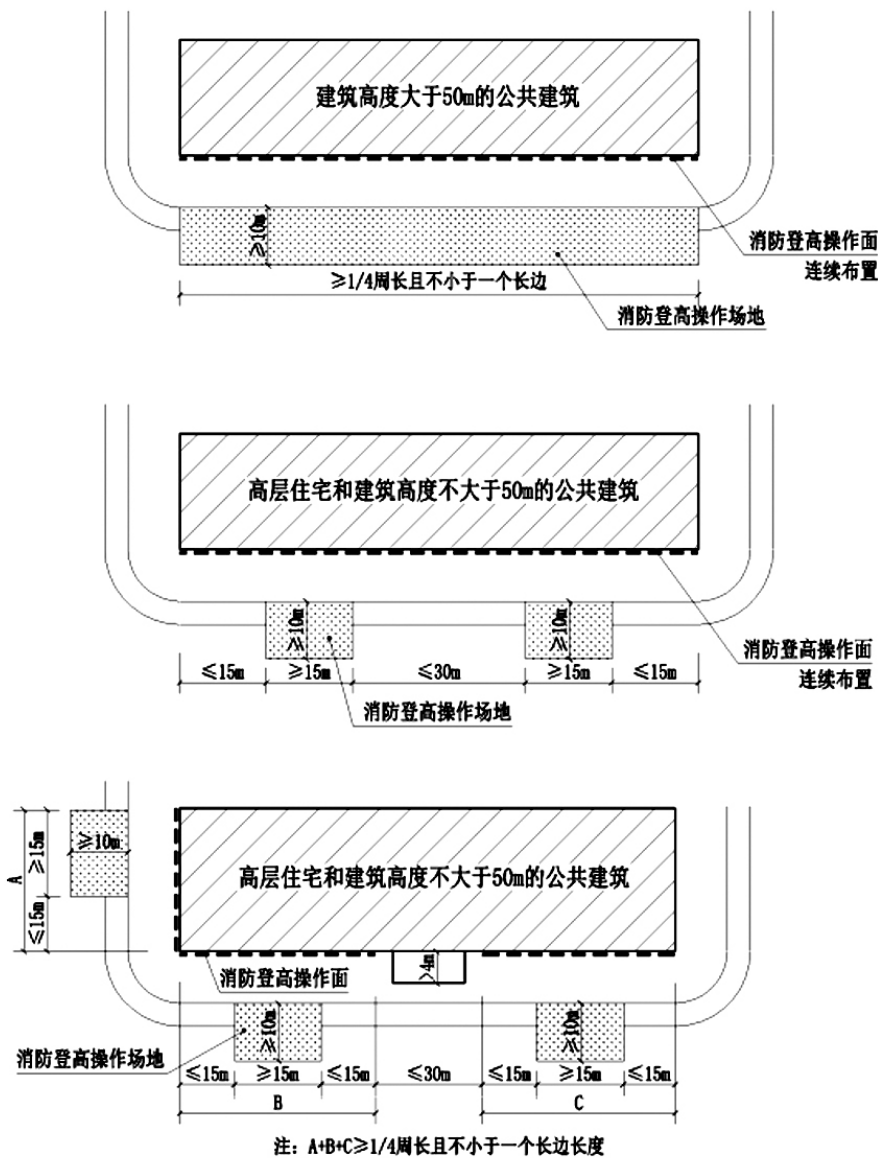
建筑高度大于50m的公共建筑

≥10m

消防登高操作面连续布置

≥1/4周长且不小于一个长边

消防登高操作场地

高层住宅和建筑高度不大于50m的公共建筑

≥10m

≥10m

消防登高操作面连续布置

≤15m ≥15m ≤30m ≥15m ≤15m

消防登高操作场地

A ≥15m ≤15m

≥10m

高层住宅和建筑高度不大于50m的公共建筑

消防登高操作面

≤4m

消防登高操作场地

≥10m

≥10m

≤15m ≥15m ≤15m ≤30m ≤15m ≥15m ≤15m

B C

注：A+B+C≥1/4周长且不小于一个长边长度